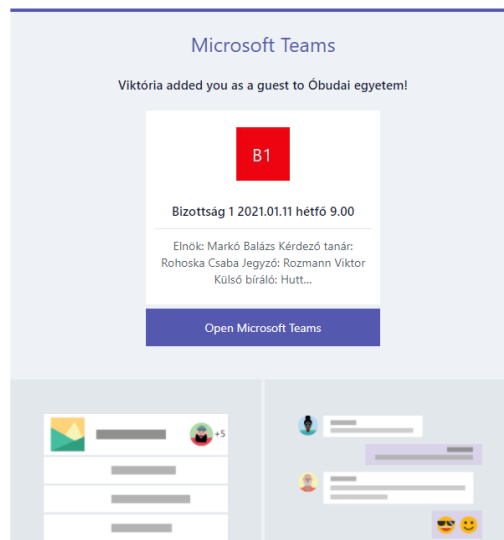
Microsoft Teams

Viktória added you as a guest to Óbudai egyetem!

B1

Bizottság 1 2021.01.11 hétfő 9.00

Elnök: Markó Balázs Kérdező tanár: Rohoska Csaba Jegyző: Rozmann Viktor Külső bíráló: Hutt...

Open Microsoft Teams

+5